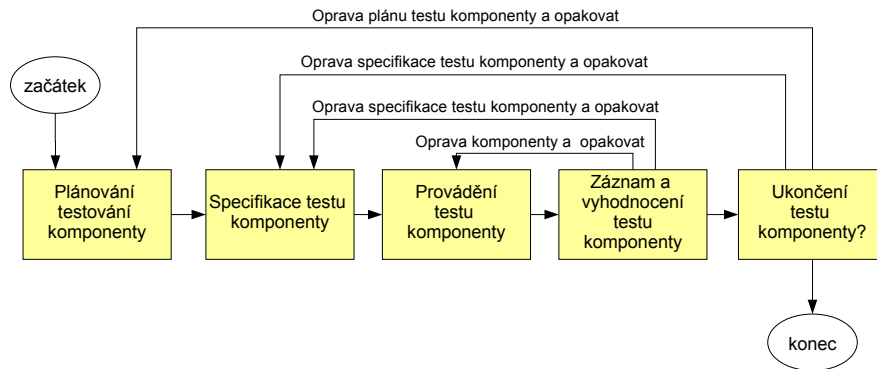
Oprava plánu testu komponenty a opakovat

Oprava specifikace testu komponenty a opakovat

Oprava specifikace testu komponenty a opakovat

Oprava komponenty a opakovat

začátek

Plánování testování komponenty

Specifikace testu komponenty

Provádění testu komponenty

Záznam a vyhodnocení testu komponenty

Ukončení testu komponenty?

konec